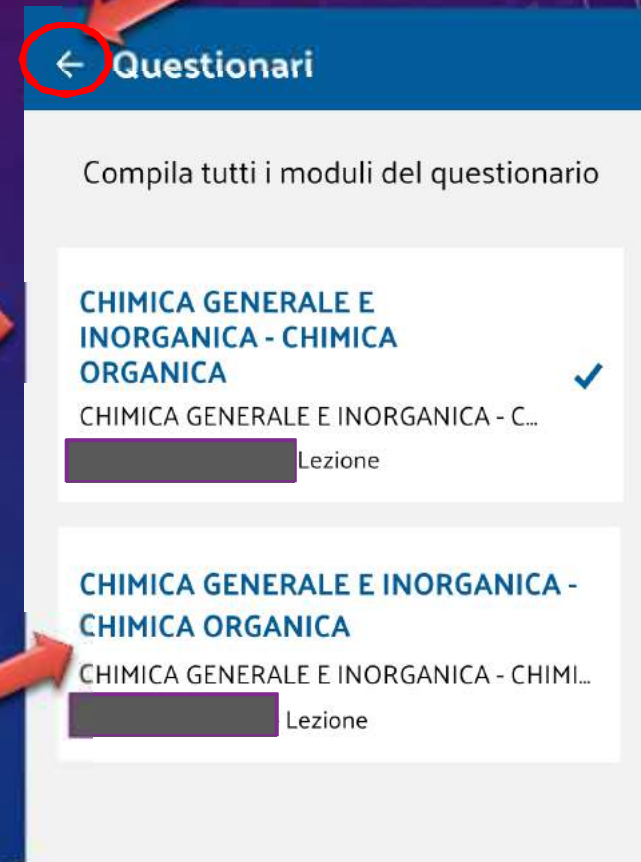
← Questionari

Compila tutti i moduli del questionario

CHIMICA GENERALE E INORGANICA - CHIMICA ORGANICA
CHIMICA GENERALE E INORGANICA - C...
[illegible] Lezione

CHIMICA GENERALE E INORGANICA - CHIMICA ORGANICA
CHIMICA GENERALE E INORGANICA - CHIMI...
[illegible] Lezione